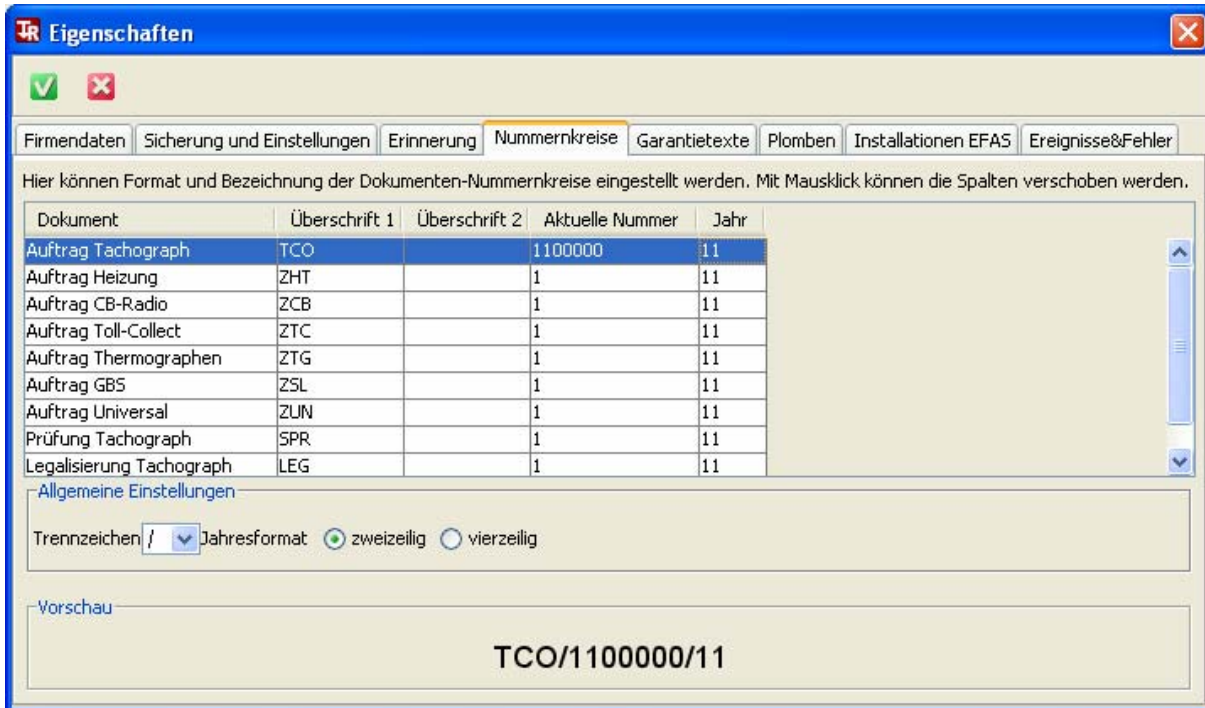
TR Eigenschaften

Firmendaten | Sicherung und Einstellungen | Erinnerung | Nummernkreise | Garantietexte | Plomben | Installationen EFAS | Ereignisse&Fehler

Hier können Format und Bezeichnung der Dokumenten-Nummernkreise eingestellt werden. Mit Mausklick können die Spalten verschoben werden.

| Dokument | Überschrift 1 | Überschrift 2 | Aktuelle Nummer | Jahr |
|---|---|---|---|---|
| Auftrag Tachograph | TCO | | 1100000 | 11 |
| Auftrag Heizung | ZHT | | 1 | 11 |
| Auftrag CB-Radio | ZCB | | 1 | 11 |
| Auftrag Toll-Collect | ZTC | | 1 | 11 |
| Auftrag Thermographen | ZTG | | 1 | 11 |
| Auftrag GBS | ZSL | | 1 | 11 |
| Auftrag Universal | ZUN | | 1 | 11 |
| Prüfung Tachograph | SPR | | 1 | 11 |
| Legalisierung Tachograph | LEG | | 1 | 11 |

Allgemeine Einstellungen

Trennzeichen / Jahresformat zweizeilig vierzeilig

Vorschau

TCO/1100000/11